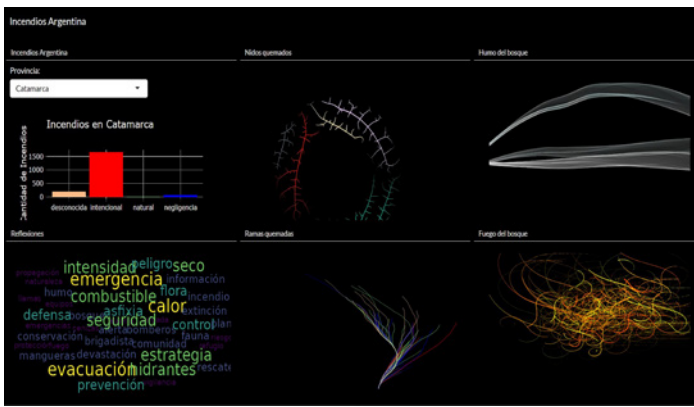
Incendios Argentina

Incendios Argentina

Provincia:

Catamarca

Incendios en Catamarca

Cantidad de Incendios

1500

1000

500

0

desconocida intencional natural negligencia

Nidos quemados

Humo del bosque

Reflexiones

intensidad peligro seco emergencia información combustible flora humo calor incendio defensa asfixia extinción seguridad control conservación bomberos fauna brigadista comunidad mangueras devastación estrategia evacuación hidrantes rescate prevención propagación naturaleza llamas

Ramas quemadas

Fuego del bosque